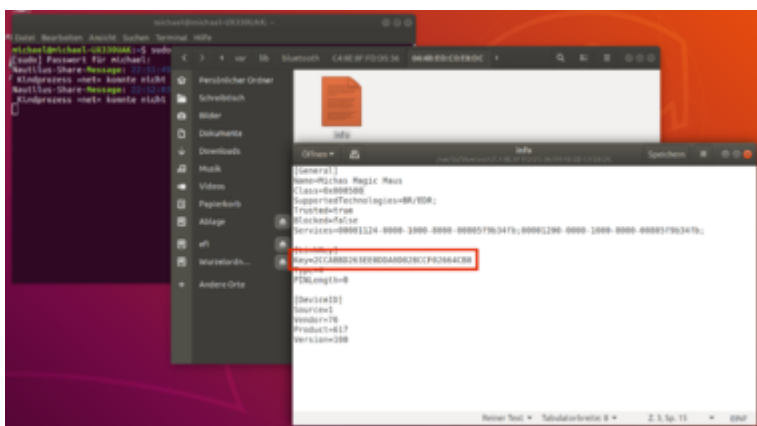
michael@michael-UX330UAK: ~
Datei Bearbeiten Ansicht Suchen Terminal Hilfe
michael@michael-UX330UAK:~$ sudo
[sudo] Passwort für michael:
Nautilus-Share-Message: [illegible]
Kindprozess »net« konnte nicht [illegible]
Nautilus-Share-Message: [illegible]
Kindprozess »net« konnte nicht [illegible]

var lib bluetooth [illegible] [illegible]
Persönlicher Ordner
Schreibtisch
Bilder
Dokumente
Downloads
Musik
Videos
Papierkorb
Ablage
efi
Wurzelordn...
Andere Orte
info

Öffnen
info
Speichern
[General]
Name=Michas Magic Maus
Class=0x000580
SupportedTechnologies=BR/EDR;
Trusted=true
Blocked=false
Services=00001124-0000-1000-8000-00805f9b34fb;00001200-0000-1000-8000-00805f9b34fb;

[LinkKey]
Key=2CCA8BD263E09DDA0D628CCF02664C88
Type=4
PINLength=0

[DeviceID]
Source=1
Vendor=76
Product=617
Version=100

Reiner Text ▾ Tabulatorbreite: 8 ▾ Z. 3, Sp. 15 ▾ EINF